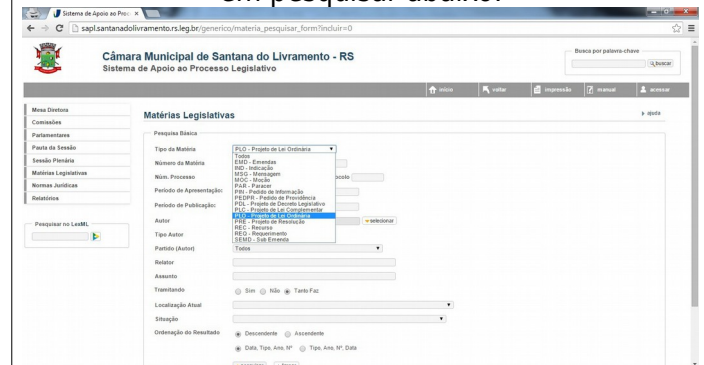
em pesquisar abaixo.

Sistema de Apoio ao Proc ×

sapl.santanadolivramento.rs.leg.br/generico/materia_pesquisar_form?incluir=0

Câmara Municipal de Santana do Livramento - RS
Sistema de Apoio ao Processo Legislativo

Busca por palavra-chave
buscar

início voltar impressão manual acessar

Mesa Diretora
Comissões
Parlamentares
Pauta da Sessão
Sessão Plenária
Matérias Legislativas
Normas Jurídicas
Relatórios

Pesquisar no LexML

Matérias Legislativas

ajuda

Pesquisa Básica

Tipo da Matéria PLO - Projeto de Lei Ordinária
Todos
EMD - Emendas
IND - Indicação
MSG - Mensagem
MOC - Moção
PAR - Parecer
PRI - Pedido de Informação
PEDPR - Pedido de Providência
PDL - Projeto de Decreto Legislativo
PLC - Projeto de Lei Complementar
PLO - Projeto de Lei Ordinária
PRE - Projeto de Resolução
REC - Recurso
REQ - Requerimento
SEMD - Sub Emenda

Número da Matéria
Núm. Processo
ocolo
Período de Apresentação
Período de Publicação
Autor
selecionar
Tipo Autor
Partido (Autor) Todos
Relator
Assunto
Tramitando Sim Não Tanto Faz
Localização Atual
Situação
Ordenação do Resultado Descendente Ascendente
Data, Tipo, Ano, Nº Tipo, Ano, Nº, Data